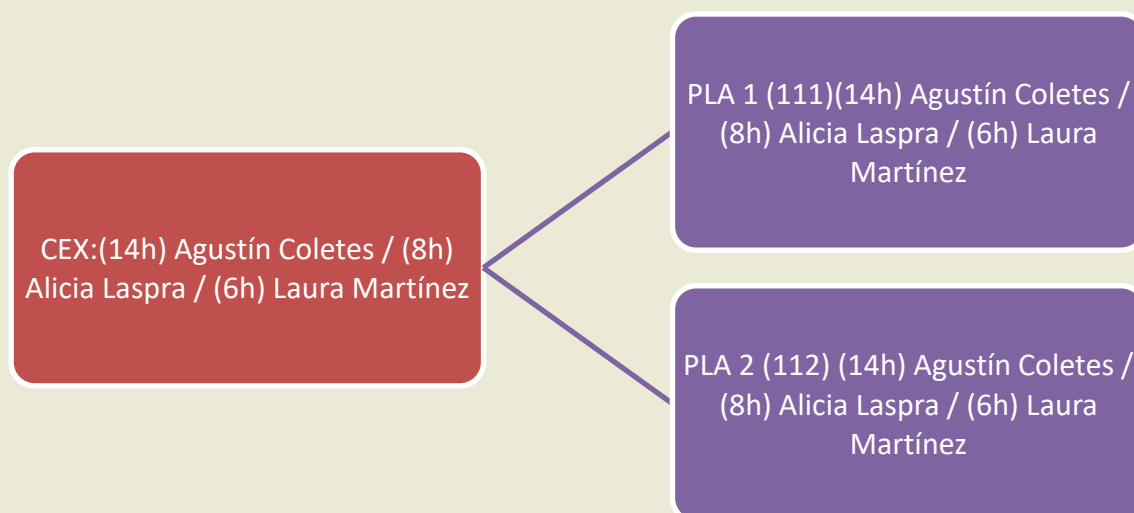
CEX:(14h) Agustín Coletes / (8h) Alicia Laspra / (6h) Laura Martínez

PLA 1 (111)(14h) Agustín Coletes / (8h) Alicia Laspra / (6h) Laura Martínez

PLA 2 (112) (14h) Agustín Coletes / (8h) Alicia Laspra / (6h) Laura Martínez